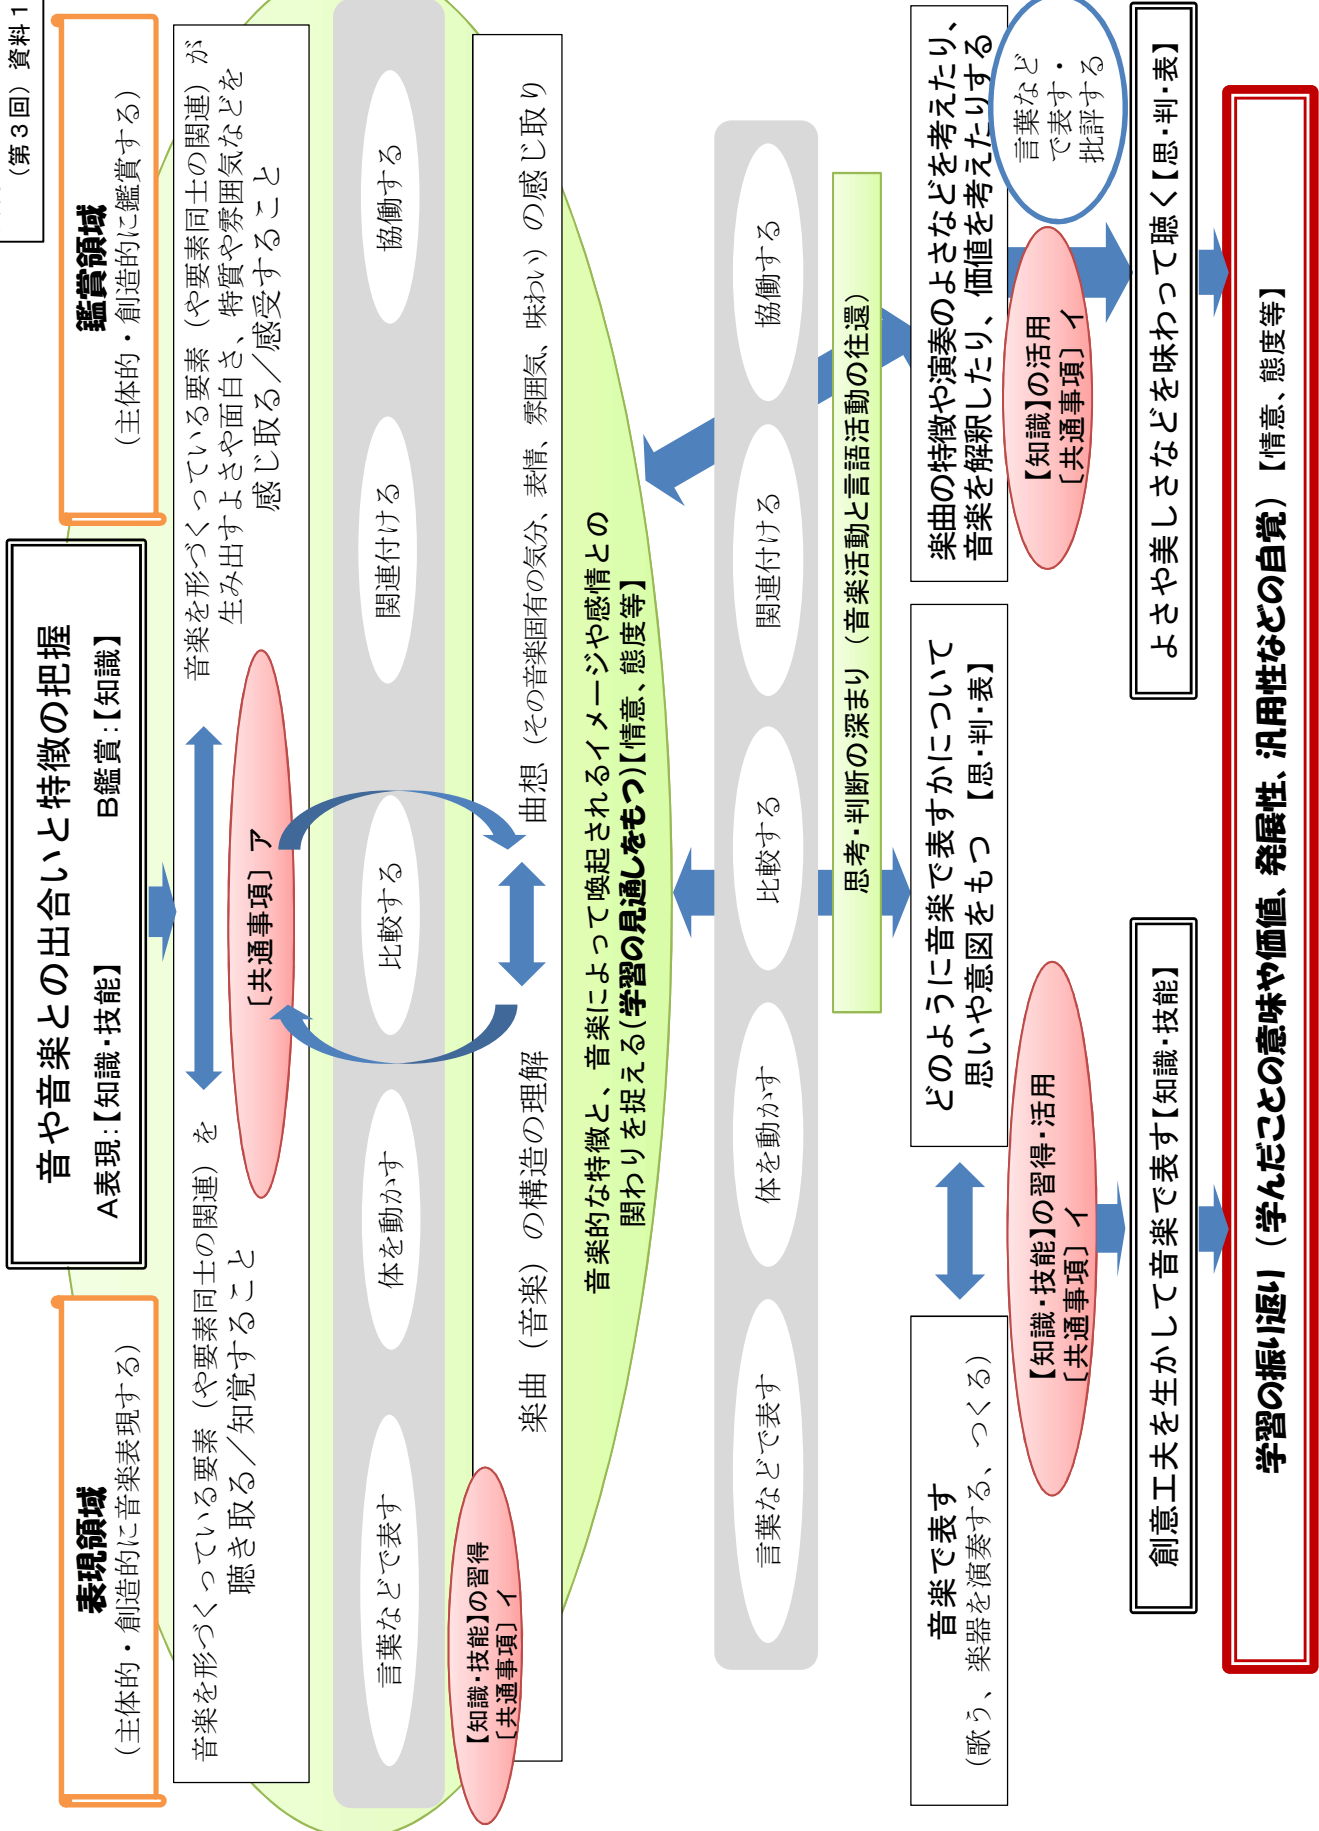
（第3回）資料1

表現領域
（主体的・創造的に音楽表現する）

音や音楽との出合いと特徴の把握
A表現:【知識・技能】　B鑑賞:【知識】

鑑賞領域
（主体的・創造的に鑑賞する）

音楽を形づくっている要素（や要素同士の関連）を聴き取る／知覚すること

音楽を形づくっている要素（や要素同士の関連）が生み出すよさや面白さ、特質や雰囲気などを感じ取る／感受すること

［共通事項］ア

言葉などで表す　体を動かす　比較する　関連付ける　協働する

【知識・技能】の習得［共通事項］イ

楽曲（音楽）の構造の理解　曲想（その音楽固有の気分、表情、雰囲気、味わい）の感じ取り

音楽的な特徴と、音楽によって喚起されるイメージや感情との関わりを捉える（学習の見通しをもつ）【情意、態度等】

言葉などで表す　体を動かす　比較する　関連付ける　協働する

思考・判断の深まり（音楽活動と言語活動の往還）

音楽で表す
（歌う、楽器を演奏する、つくる）

どのように音楽で表すかについて思いや意図をもつ【思・判・表】

【知識・技能】の習得・活用［共通事項］イ

楽曲の特徴や演奏のよさなどを考えたり、音楽を解釈したり、価値を考えたりする

【知識】の活用［共通事項］イ

言葉などで表す・批評する

創意工夫を生かして音楽で表す【知識・技能】

よさや美しさなどを味わって聴く【思・判・表】

学習の振り返り（学んだことの意味や価値、発展性、汎用性などの自覚）【情意、態度等】